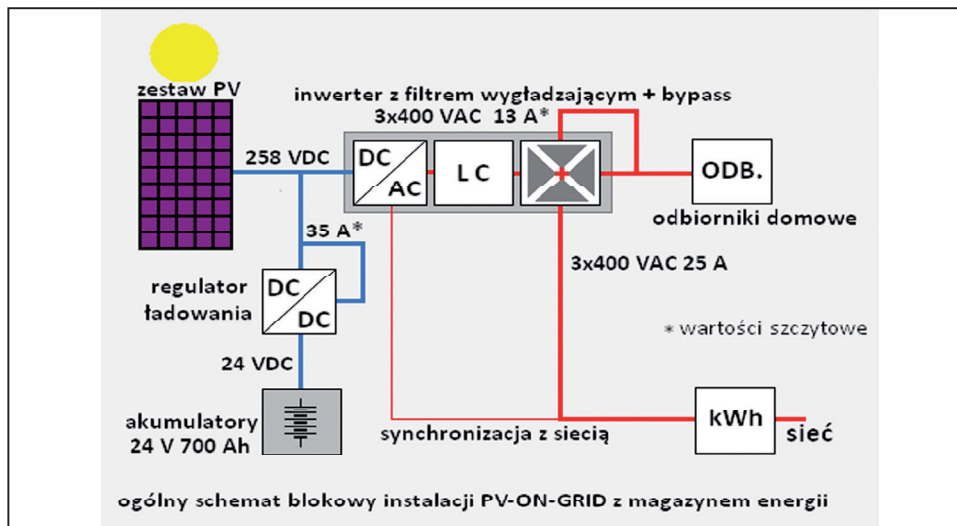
zestaw PV

inwerter z filtrem wygładzającym + bypass

3x400 VAC 13 A*

258 VDC

DC

AC

L C

ODB.

odbiorniki domowe

35 A*

3x400 VAC 25 A

regulator ładowania

DC

DC

* wartości szczytowe

24 VDC

akumulatory 24 V 700 Ah

synchronizacja z siecią

kWh

sieć

ogólny schemat blokowy instalacji PV-ON-GRID z magazynem energii